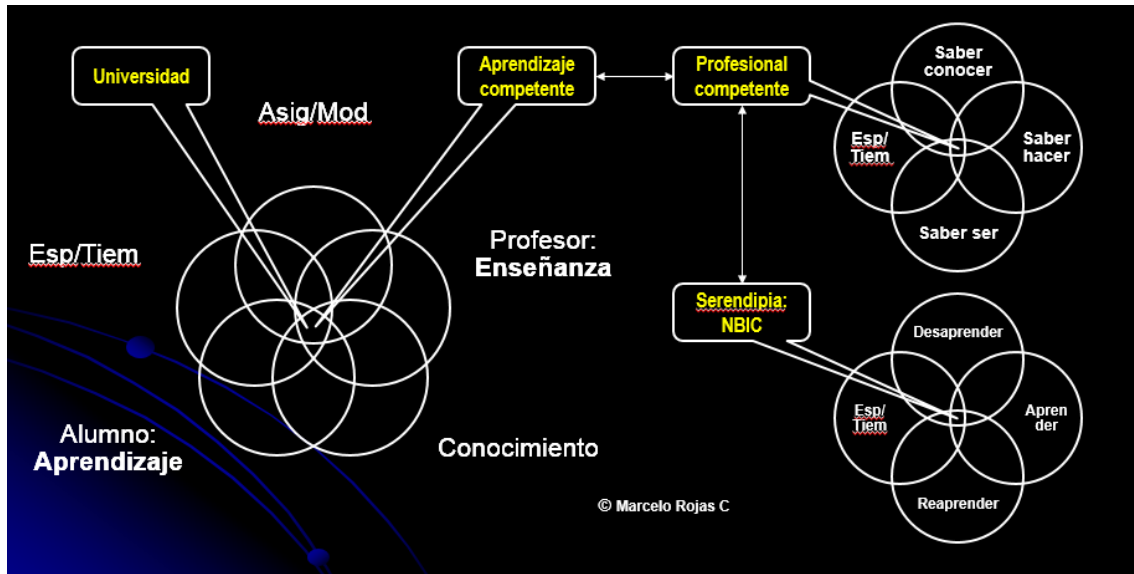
Universidad

Asig/Mod

Aprendizaje competente

Profesional competente

Saber conocer

Esp/ Tiem

Saber hacer

Saber ser

Esp/Tiem

Profesor: Enseñanza

Serendipia: NBIC

Desaprender

Esp/ Tiem

Apren der

Reaprender

Alumno: Aprendizaje

Conocimiento

© Marcelo Rojas C